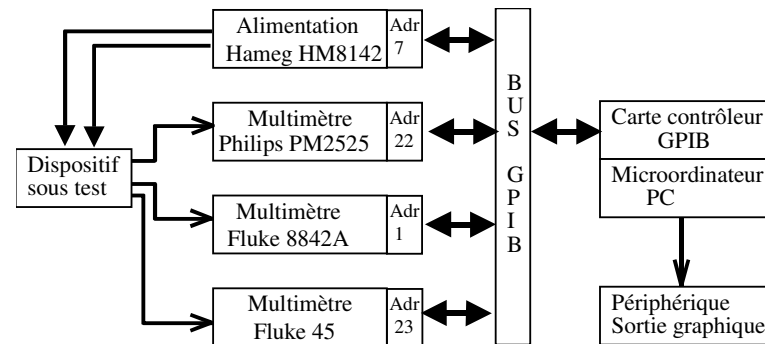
Alimentation Hameg HM8142
Adr 7

Multimètre Philips PM2525
Adr 22

Multimètre Fluke 8842A
Adr 1

Multimètre Fluke 45
Adr 23

Dispositif sous test

BUS GPIB

Carte contrôleur GPIB

Microordinateur PC

Périphérique Sortie graphique